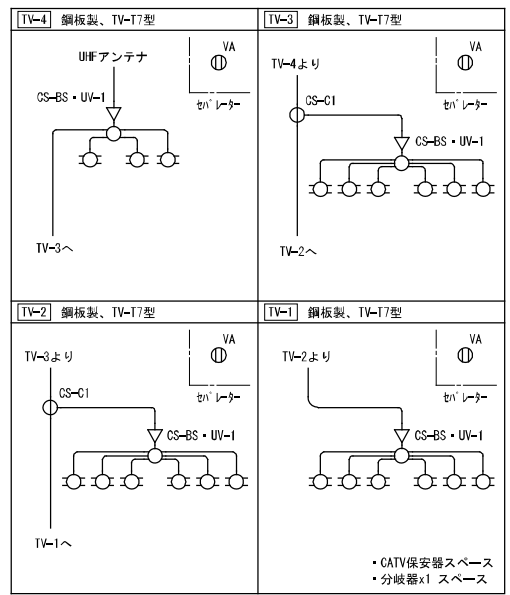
TV-4 鋼板製、TV-T7型

UHFアンテナ

CS-BS・UV-1

VA

セパレーター

TV-3へ

TV-3 鋼板製、TV-T7型

TV-4より

CS-C1

CS-BS・UV-1

VA

セパレーター

TV-2へ

TV-2 鋼板製、TV-T7型

TV-3より

CS-C1

CS-BS・UV-1

VA

セパレーター

TV-1へ

TV-1 鋼板製、TV-T7型

TV-2より

CS-BS・UV-1

VA

セパレーター

・CATV保安器スペース
・分岐器x1 スペース